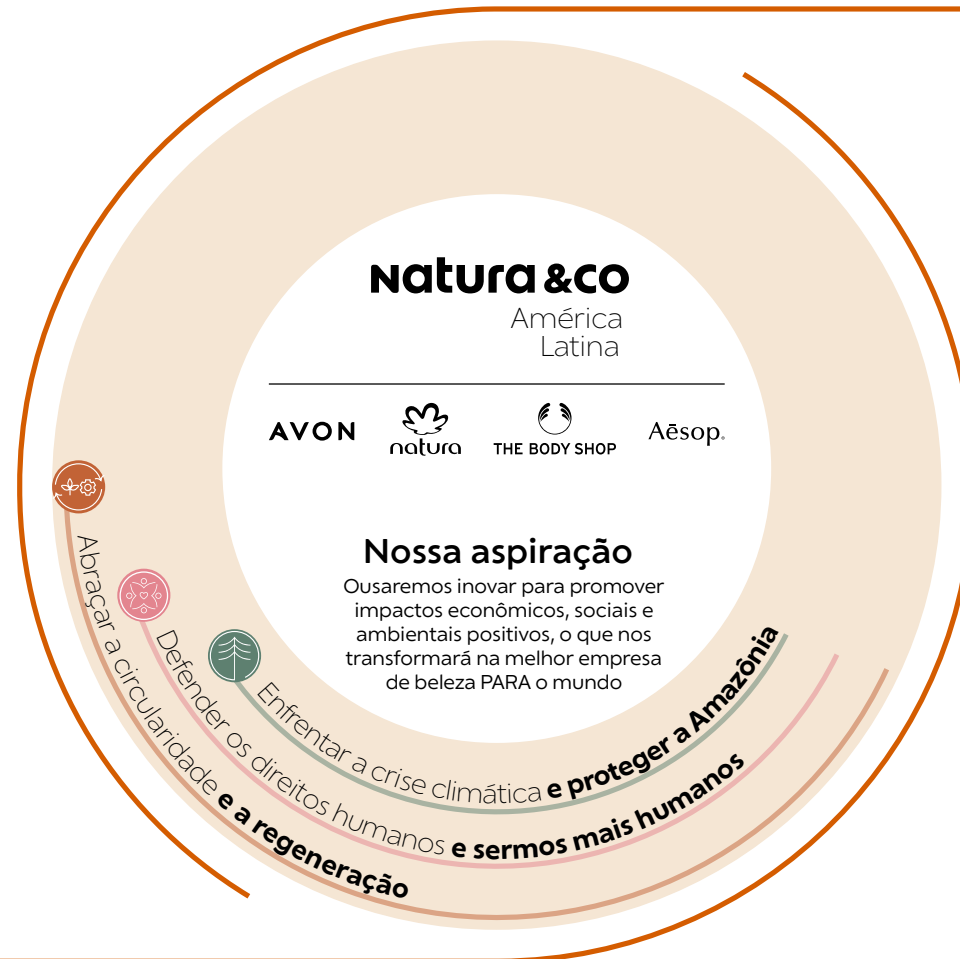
natura &co
América
Latina

AVON natura THE BODY SHOP Aēsop.

Nossa aspiração
Ousaremos inovar para promover impactos econômicos, sociais e ambientais positivos, o que nos transformará na melhor empresa de beleza PARA o mundo

Enfrentar a crise climática e proteger a Amazônia

Defender os direitos humanos e sermos mais humanos

Abraçar a circularidade e a regeneração